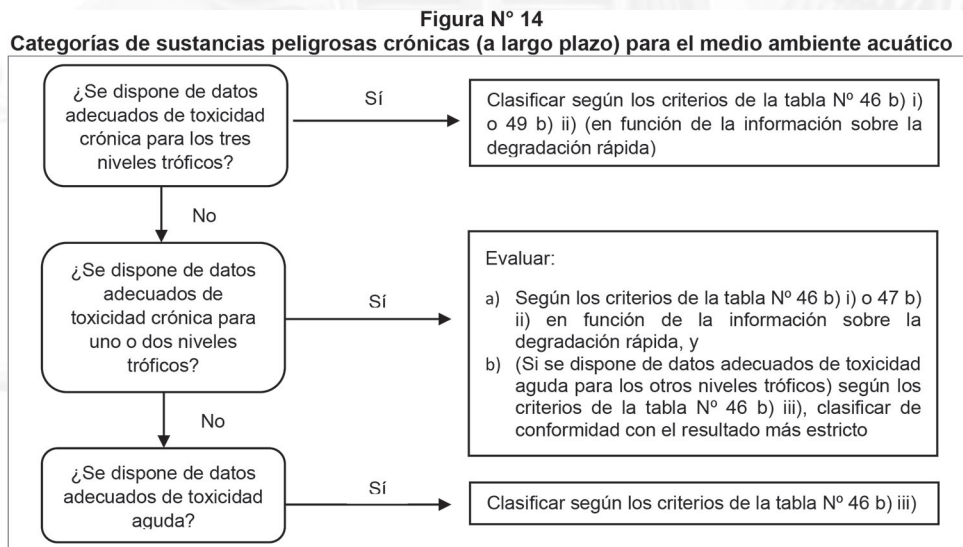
Figura N° 14
Categorías de sustancias peligrosas crónicas (a largo plazo) para el medio ambiente acuático

¿Se dispone de datos adecuados de toxicidad crónica para los tres niveles tróficos?

Sí

Clasificar según los criterios de la tabla Nº 46 b) i) o 49 b) ii) (en función de la información sobre la degradación rápida)

No

¿Se dispone de datos adecuados de toxicidad crónica para uno o dos niveles tróficos?

Sí

Evaluar:

a) Según los criterios de la tabla Nº 46 b) i) o 47 b) ii) en función de la información sobre la degradación rápida, y
b) (Si se dispone de datos adecuados de toxicidad aguda para los otros niveles tróficos) según los criterios de la tabla Nº 46 b) iii), clasificar de conformidad con el resultado más estricto

No

¿Se dispone de datos adecuados de toxicidad aguda?

Sí

Clasificar según los criterios de la tabla Nº 46 b) iii)